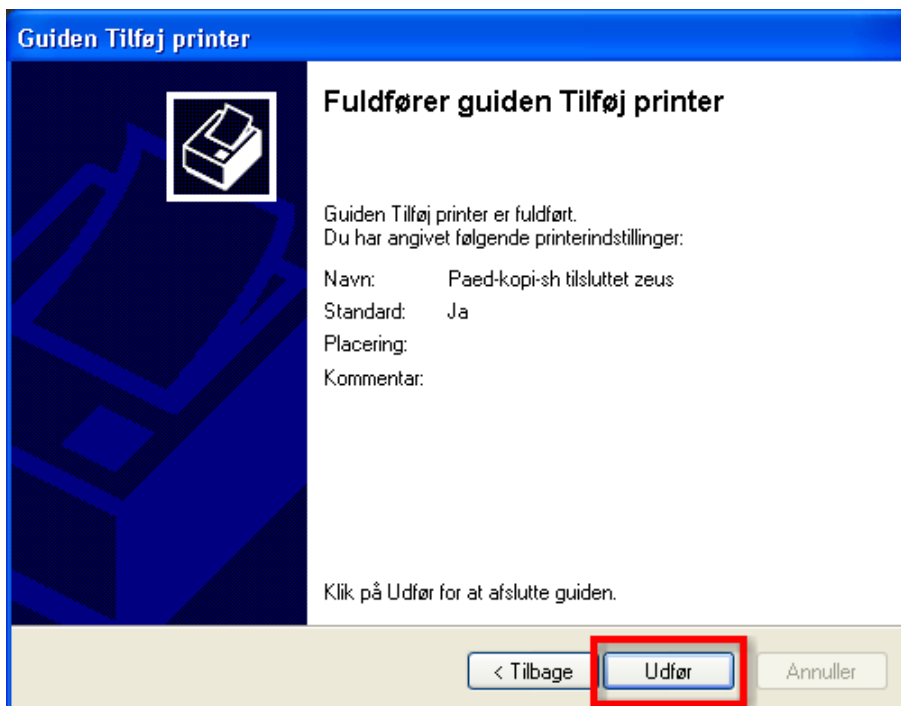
Guiden Tilføj printer

Fuldfører guiden Tilføj printer

Guiden Tilføj printer er fuldført.
Du har angivet følgende printerindstillinger:

Navn: Paed-kopi-sh tilsluttet zeus
Standard: Ja
Placering:
Kommentar:

Klik på Udfør for at afslutte guiden.

< Tilbage
Udfør
Annuller